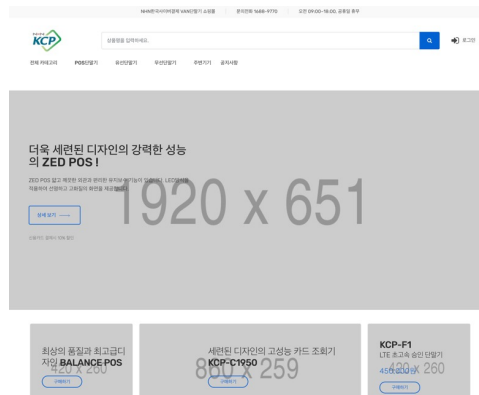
NHN한국사이버결제 VAN단말기 쇼핑몰 | 문의전화 1688-9770 | 오전 09:20~18:00, 공휴일 휴무

KCP

상품명을 입력하세요.

로그인

전체 카테고리 POS단말기 유선단말기 무선단말기 주변기기 공지사항

더욱 세련된 디자인의 강력한 성능의 ZED POS !

ZED POS 밝고 깨끗한 화면과 편리한 유지보수가능의 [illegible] LED화면을 적용하여 선명하고 고화질의 화면을 제공합니다.

상세보기

1920 x 651

최상의 품질과 최고급디자인 BALANCE POS

420 x 260

구매하기

세련된 디자인의 고성능 카드 조회기

KCP-C1950

860 x 259

구매하기

KCP-F1

LTE 초고속 승인 단말기

420 x 260

450,000원

구매하기